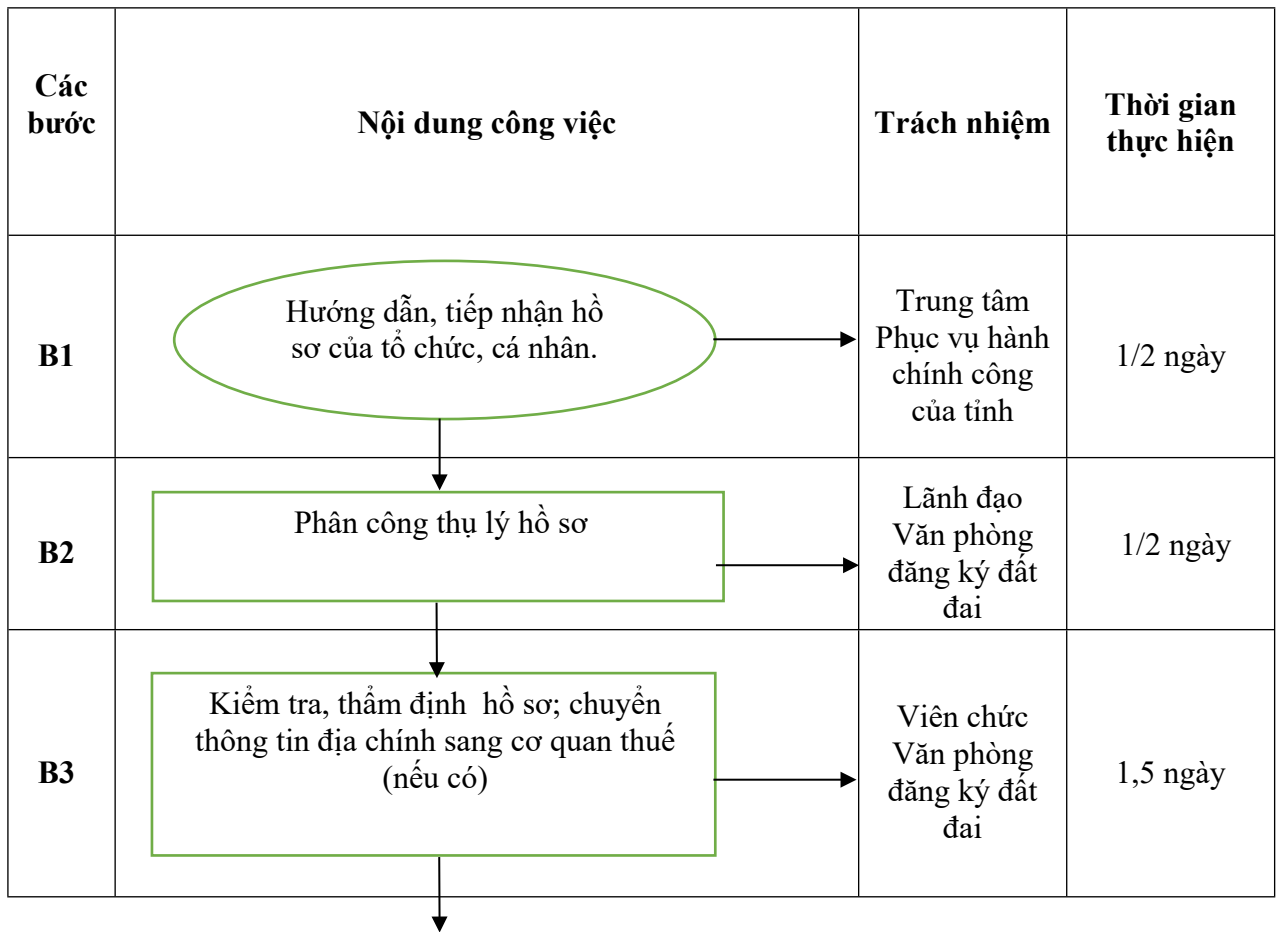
| Các bước | Nội dung công việc | Trách nhiệm | Thời gian thực hiện |
|---|---|---|---|
| B1 | Hướng dẫn, tiếp nhận hồ sơ của tổ chức, cá nhân. | Trung tâm Phục vụ hành chính công của tỉnh | 1/2 ngày |
| B2 | Phân công thụ lý hồ sơ | Lãnh đạo Văn phòng đăng ký đất đai | 1/2 ngày |
| B3 | Kiểm tra, thẩm định hồ sơ; chuyển thông tin địa chính sang cơ quan thuế (nếu có) | Viên chức Văn phòng đăng ký đất đai | 1,5 ngày |